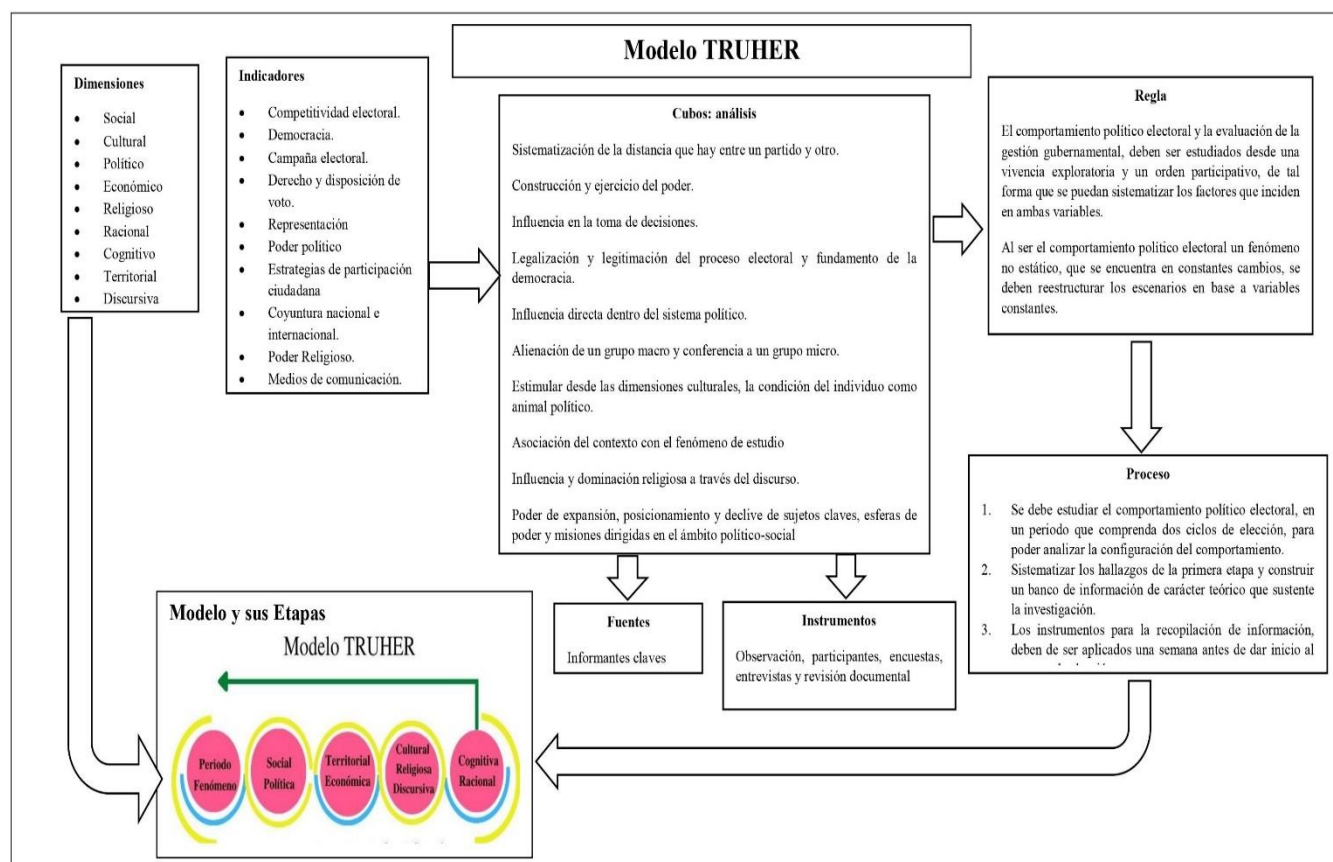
Modelo TRUHER

Dimensiones

- Social
- Cultural
- Político
- Económico
- Religioso
- Racional
- Cognitivo
- Territorial
- Discursiva

Indicadores

- Competitividad electoral.
- Democracia.
- Campaña electoral.
- Derecho y disposición de voto.
- Representación
- Poder político
- Estrategias de participación ciudadana
- Coyuntura nacional e internacional.
- Poder Religioso.
- Medios de comunicación.

Cubos: análisis

Sistematización de la distancia que hay entre un partido y otro.

Construcción y ejercicio del poder.

Influencia en la toma de decisiones.

Legalización y legitimación del proceso electoral y fundamento de la democracia.

Influencia directa dentro del sistema político.

Alienación de un grupo macro y conferencia a un grupo micro.

Estimular desde las dimensiones culturales, la condición del individuo como animal político.

Asociación del contexto con el fenómeno de estudio

Influencia y dominación religiosa a través del discurso.

Poder de expansión, posicionamiento y declive de sujetos claves, esferas de poder y misiones dirigidas en el ámbito político-social

Regla

El comportamiento político electoral y la evaluación de la gestión gubernamental, deben ser estudiados desde una vivencia exploratoria y un orden participativo, de tal forma que se puedan sistematizar los factores que inciden en ambas variables.

Al ser el comportamiento político electoral un fenómeno no estático, que se encuentra en constantes cambios, se deben reestructurar los escenarios en base a variables constantes.

Proceso

1. Se debe estudiar el comportamiento político electoral, en un periodo que comprenda dos ciclos de elección, para poder analizar la configuración del comportamiento.
2. Sistematizar los hallazgos de la primera etapa y construir un banco de información de carácter teórico que sustente la investigación.
3. Los instrumentos para la recopilación de información, deben de ser aplicados una semana antes de dar inicio al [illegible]

Fuentes

Informantes claves

Instrumentos

Observación, participantes, encuestas, entrevistas y revisión documental

Modelo y sus Etapas

Modelo TRUHER

Periodo Fenómeno

Social Política

Territorial Económica

Cultural Religiosa Discursiva

Cognitiva Racional